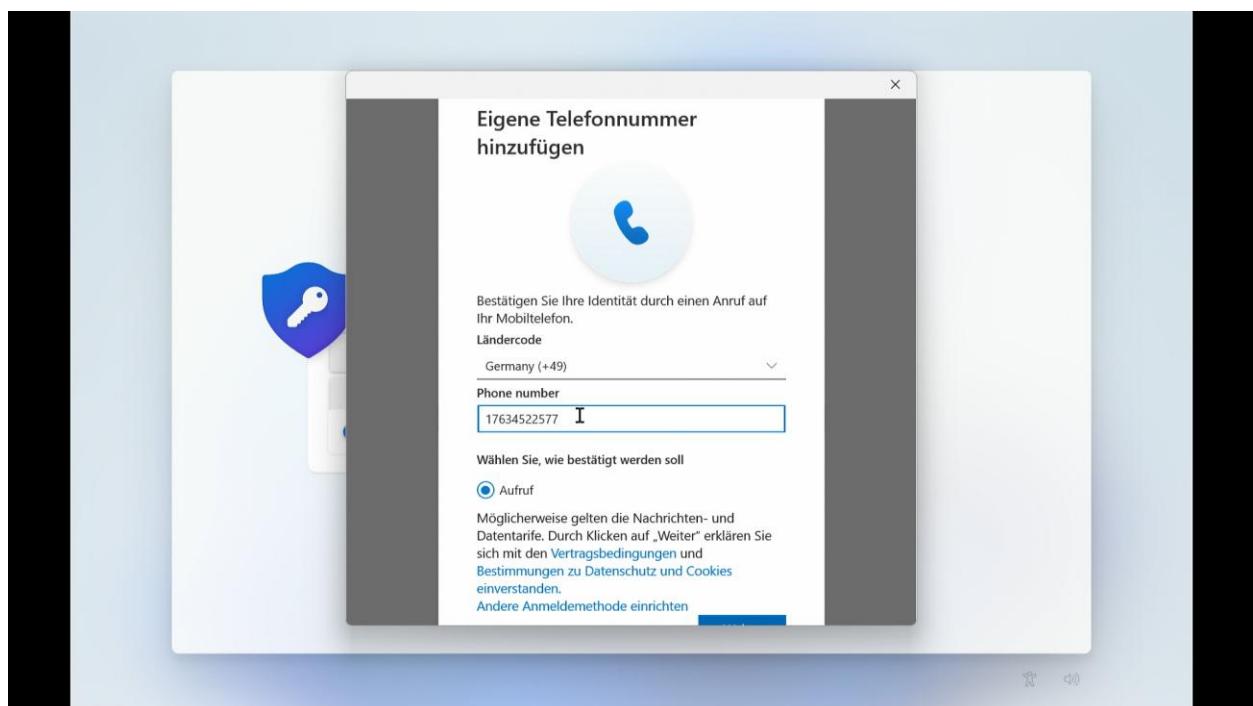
×

Eigene Telefonnummer hinzufügen

Bestätigen Sie Ihre Identität durch einen Anruf auf Ihr Mobiltelefon.

Ländercode

Germany (+49)

Phone number

17634522577

Wählen Sie, wie bestätigt werden soll

Aufruf

Möglicherweise gelten die Nachrichten- und Datentarife. Durch Klicken auf „Weiter" erklären Sie sich mit den Vertragsbedingungen und Bestimmungen zu Datenschutz und Cookies einverstanden.

Andere Anmeldemethode einrichten

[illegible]